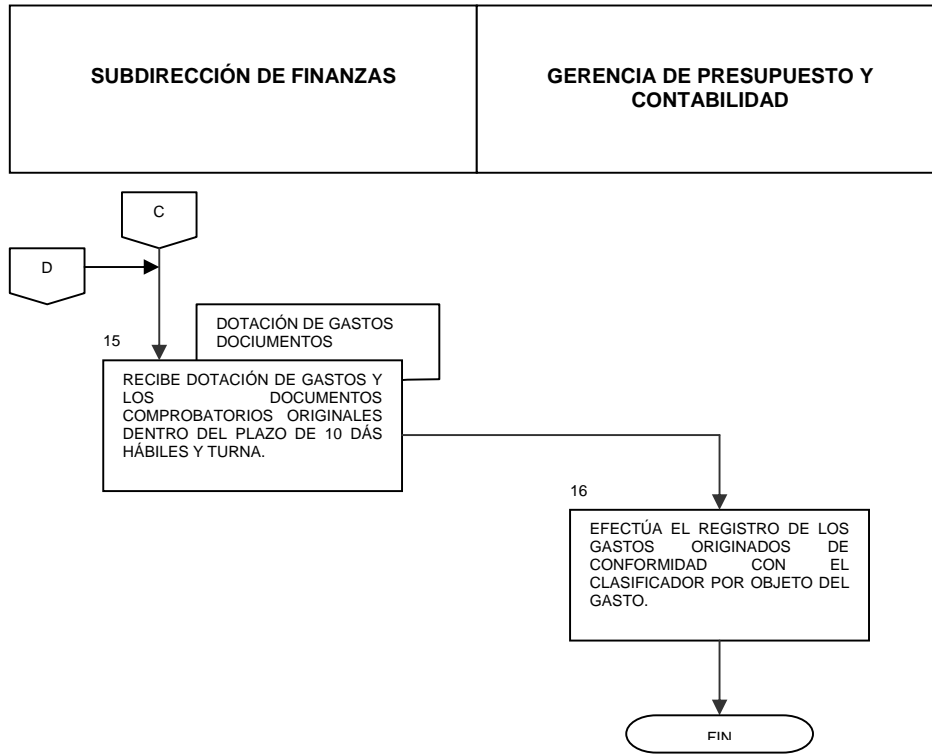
SUBDIRECCIÓN DE FINANZAS

GERENCIA DE PRESUPUESTO Y CONTABILIDAD

C

D

15

DOTACIÓN DE GASTOS DOCIUMENTOS

RECIBE DOTACIÓN DE GASTOS Y LOS DOCUMENTOS COMPROBATORIOS ORIGINALES DENTRO DEL PLAZO DE 10 DÁS HÁBILES Y TURNA.

16

EFECTÚA EL REGISTRO DE LOS GASTOS ORIGINADOS DE CONFORMIDAD CON EL CLASIFICADOR POR OBJETO DEL GASTO.

FIN